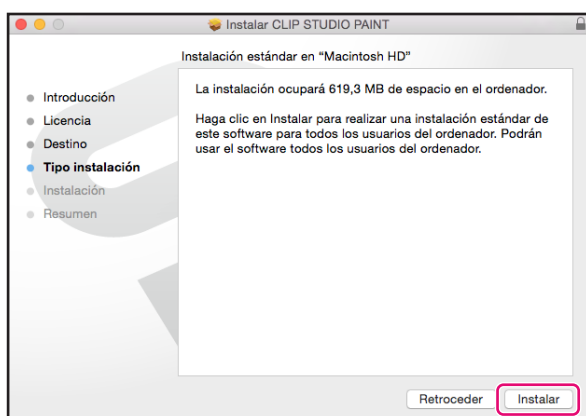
Instalar CLIP STUDIO PAINT

Instalación estándar en “Macintosh HD”

Introducción
Licencia
Destino
Tipo instalación
Instalación
Resumen

La instalación ocupará 619,3 MB de espacio en el ordenador.

Haga clic en Instalar para realizar una instalación estándar de este software para todos los usuarios del ordenador. Podrán usar el software todos los usuarios del ordenador.

Retroceder
Instalar